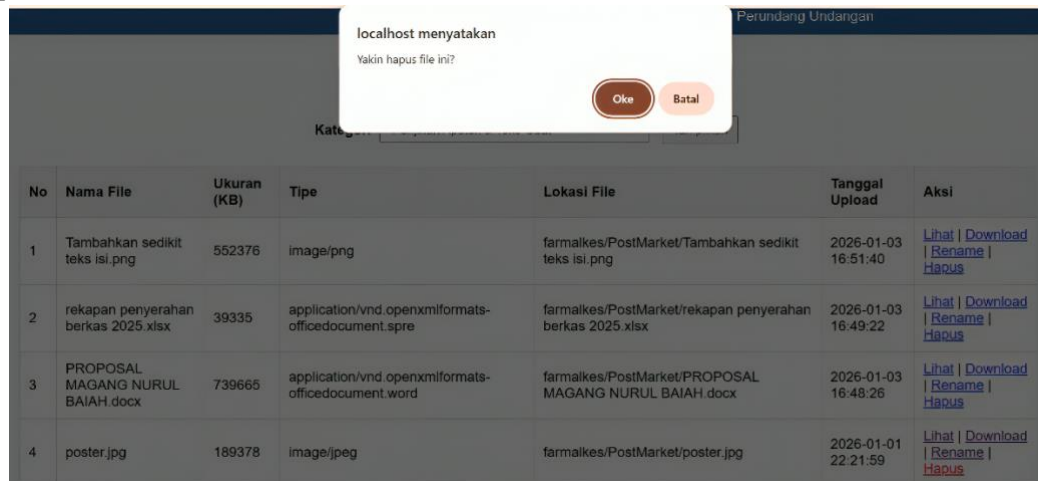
Perundang Undangan

localhost menyatakan

Yakin hapus file ini?

Oke Batal

Kategori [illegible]

| No | Nama File | Ukuran (KB) | Tipe | Lokasi File | Tanggal Upload | Aksi |
|---|---|---|---|---|---|---|
| 1 | Tambahkan sedikit teks isi.png | 552376 | image/png | farmalkes/PostMarket/Tambahkan sedikit teks isi.png | 2026-01-03 16:51:40 | Lihat \| Download \| Rename \| Hapus |
| 2 | rekapan penyerahan berkas 2025.xlsx | 39335 | application/vnd.openxmlformats-officedocument.spre | farmalkes/PostMarket/rekapan penyerahan berkas 2025.xlsx | 2026-01-03 16:49:22 | Lihat \| Download \| Rename \| Hapus |
| 3 | PROPOSAL MAGANG NURUL BAIAH.docx | 739665 | application/vnd.openxmlformats-officedocument.word | farmalkes/PostMarket/PROPOSAL MAGANG NURUL BAIAH.docx | 2026-01-03 16:48:26 | Lihat \| Download \| Rename \| Hapus |
| 4 | poster.jpg | 189378 | image/jpeg | farmalkes/PostMarket/poster.jpg | 2026-01-01 22:21:59 | Lihat \| Download \| Rename \| Hapus |